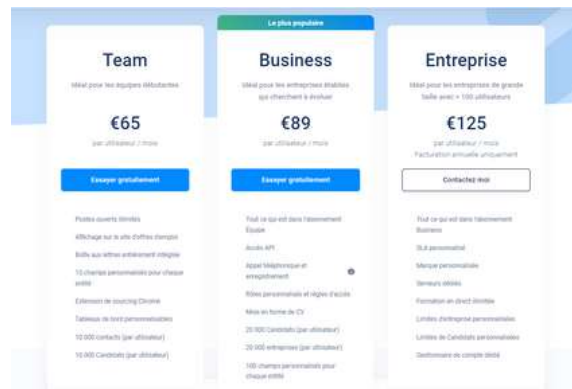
Le plus populaire

Team

Idéal pour les équipes débutantes

€65

par utilisateur / mois

Essayer gratuitement

Postes ouverts illimités

Affichage sur le site d'offres d'emploi

Boîte aux lettres entièrement intégrée

10 champs personnalisés par chaque entité

Extension de sourcing Chrome

Tableaux de bord personnalisables

10.000 contacts (par utilisateur)

10.000 Candidats (par utilisateur)

Business

Idéal pour les entreprises établies qui cherchent à évoluer

€89

par utilisateur / mois

Essayer gratuitement

Tout ce qui est dans l'abonnement Équipe

Accès API

Appel téléphonique et enregistrement

Rôles personnalisés et règles d'accès

Mise en forme de CV

20.000 Candidats (par utilisateur)

20.000 entreprises (par utilisateur)

100 champs personnalisés pour chaque entité

Entreprise

Idéal pour les entreprises de grande taille avec + 100 utilisateurs

€125

par utilisateur / mois
Facturation annuelle uniquement

Contactez-moi

Tout ce qui est dans l'abonnement Business

SLA personnalisé

Marque personnalisée

Serveurs dédiés

Formation en direct illimitée

Limites d'entreprise personnalisées

Limites de Candidats personnalisées

Gestionnaire de compte dédié